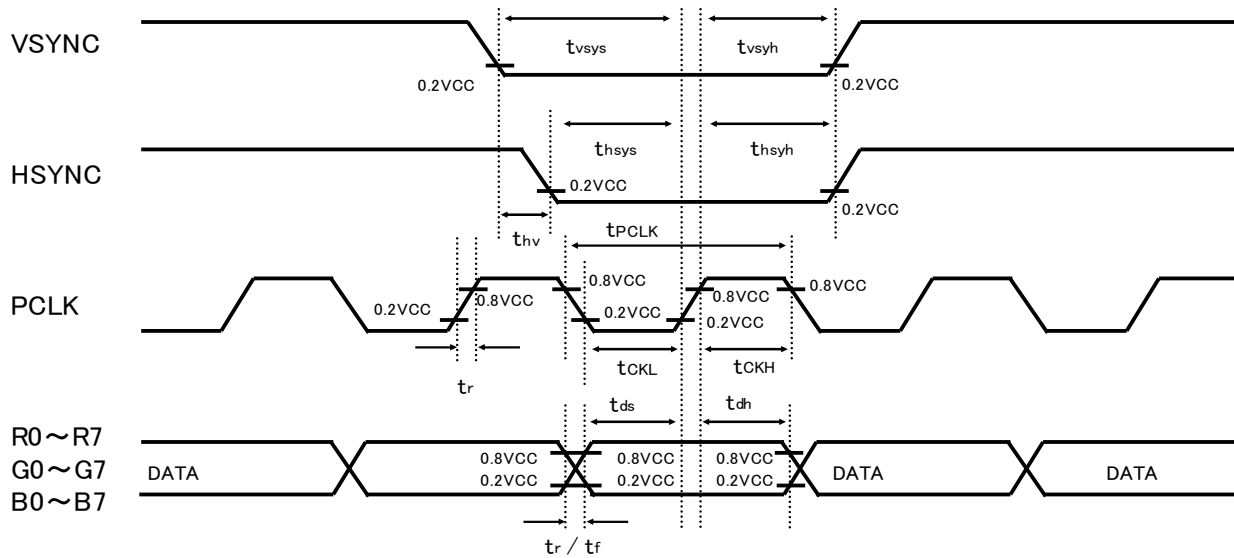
VSYNC

$t_{vsys}$

$t_{vsyh}$

0.2VCC

0.2VCC

$t_{hsys}$

$t_{hsyh}$

HSYNC

0.2VCC

0.2VCC

$t_{hv}$

$t_{PCLK}$

PCLK

0.8VCC

0.8VCC

0.8VCC

0.2VCC

0.8VCC

0.2VCC

0.2VCC

$t_{CKL}$

$t_{CKH}$

$t_r$

$t_{ds}$

$t_{dh}$

R0～R7
G0～G7
B0～B7

DATA

0.8VCC

0.2VCC

0.8VCC

0.2VCC

0.8VCC

0.2VCC

DATA

DATA

$t_r$ / $t_f$